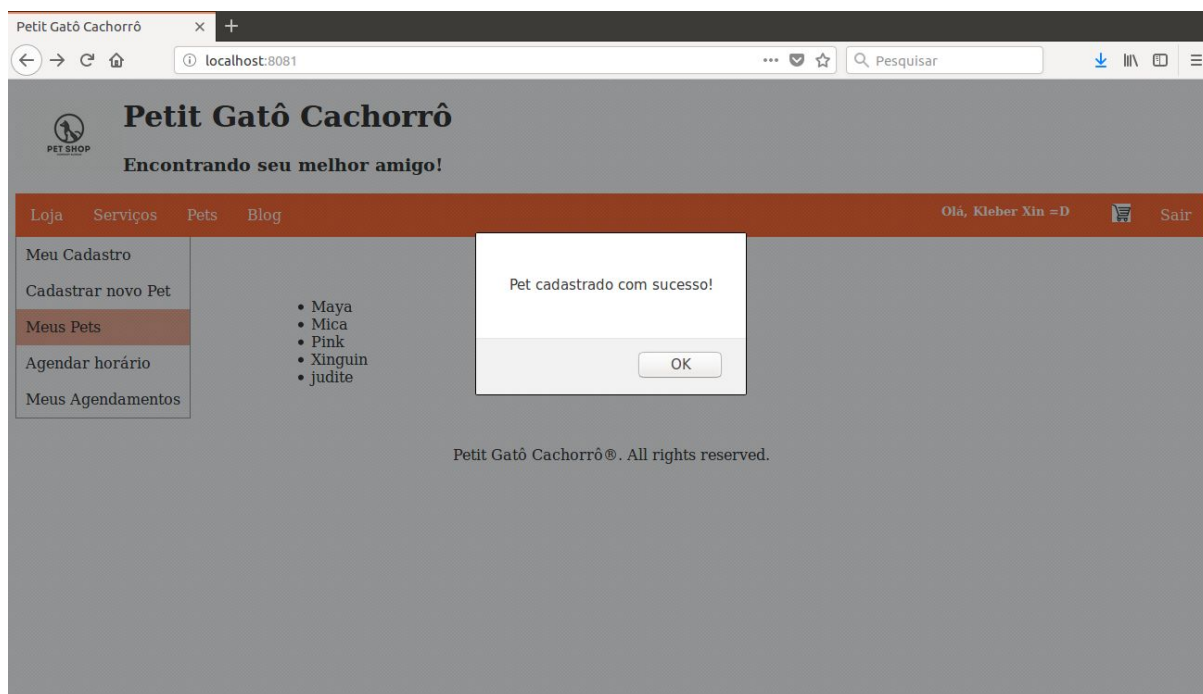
Petit Gatô Cachorrô ×

localhost:8081

Pesquisar

PET SHOP

Petit Gatô Cachorrô

Encontrando seu melhor amigo!

Loja Serviços Pets Blog

Olá, Kleber Xin =D

Sair

Meu Cadastro

Cadastrar novo Pet

Meus Pets

Agendar horário

Meus Agendamentos

• Maya
• Mica
• Pink
• Xinguin
• judite

Pet cadastrado com sucesso!

OK

Petit Gatô Cachorrô®. All rights reserved.